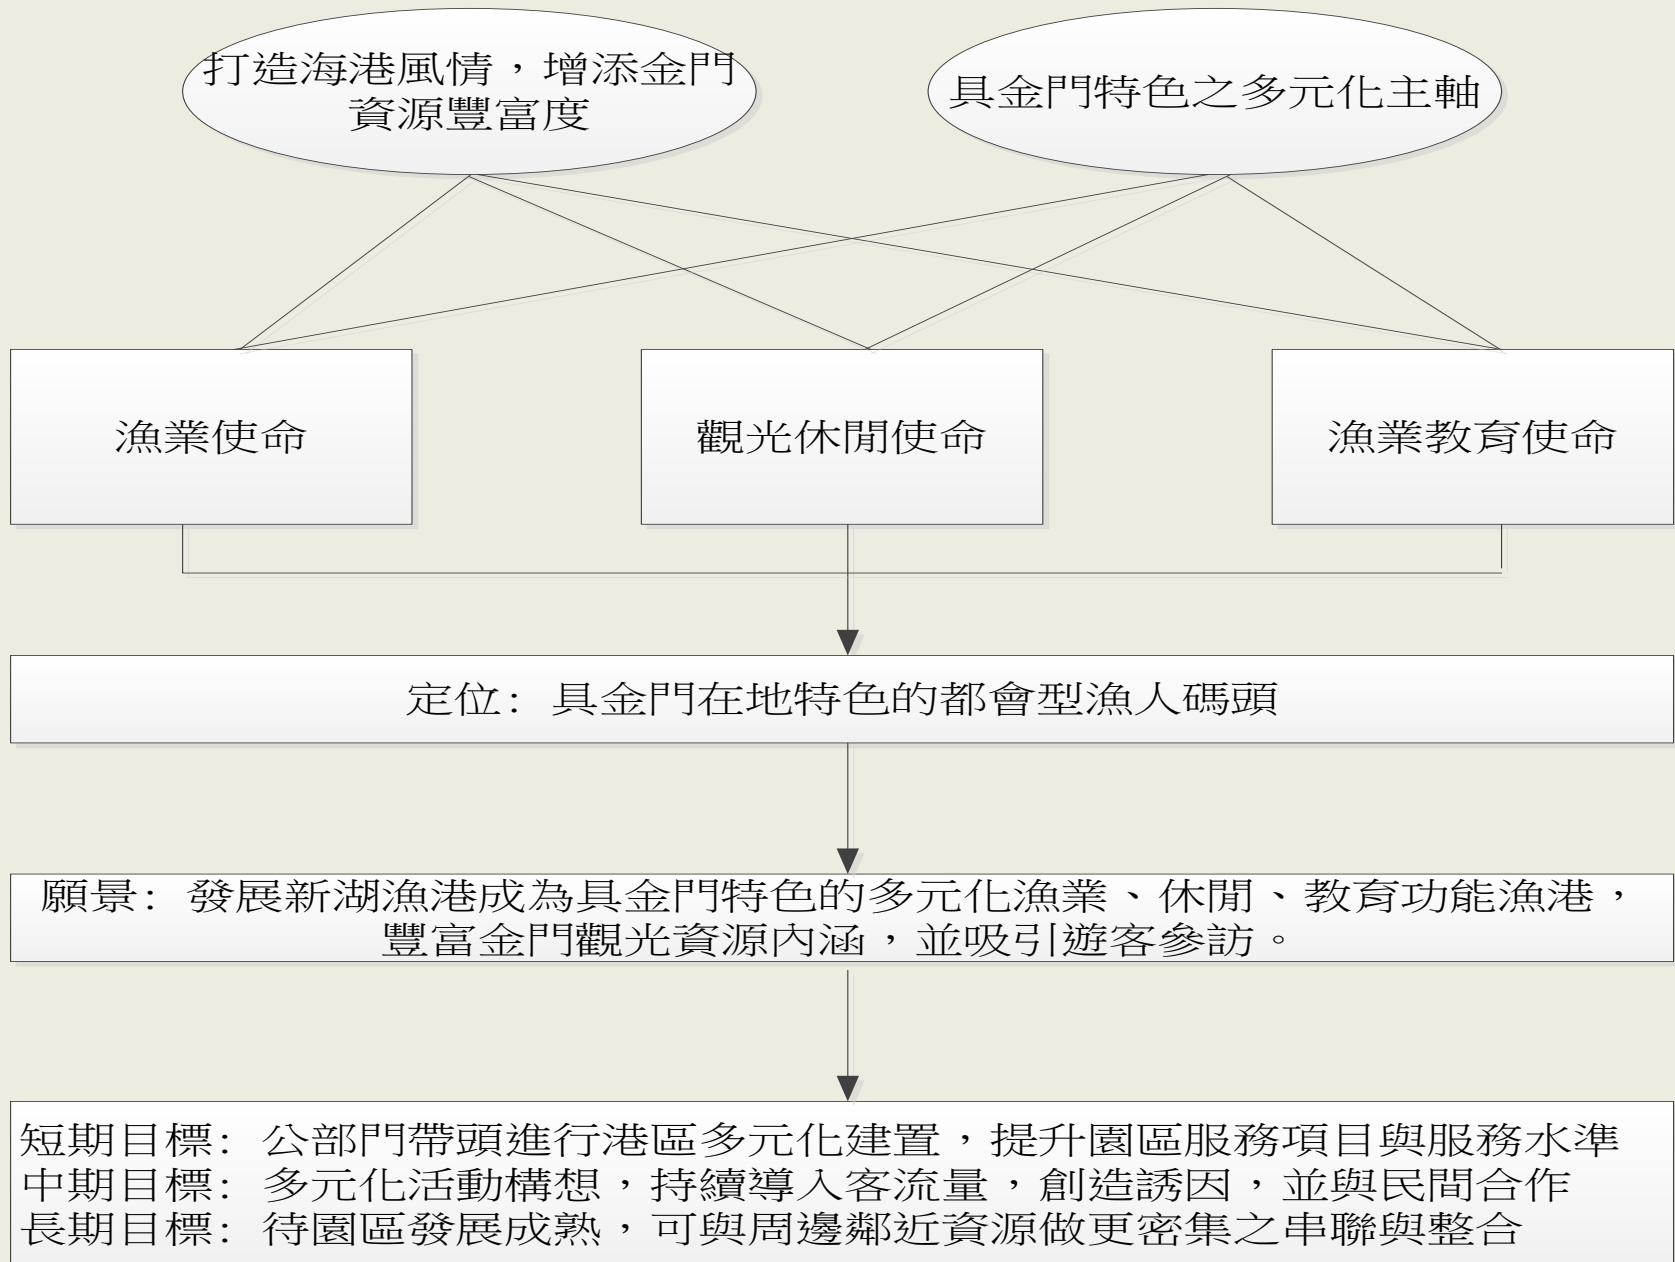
打造海港風情，增添金門資源豐富度

具金門特色之多元化主軸

漁業使命

觀光休閒使命

漁業教育使命

定位：具金門在地特色的都會型漁人碼頭

願景：發展新湖漁港成為具金門特色的多元化漁業、休閒、教育功能漁港，豐富金門觀光資源內涵，並吸引遊客參訪。

短期目標：公部門帶頭進行港區多元化建置，提升園區服務項目與服務水準
中期目標：多元化活動構想，持續導入客流量，創造誘因，並與民間合作
長期目標：待園區發展成熟，可與周邊鄰近資源做更密集之串聯與整合